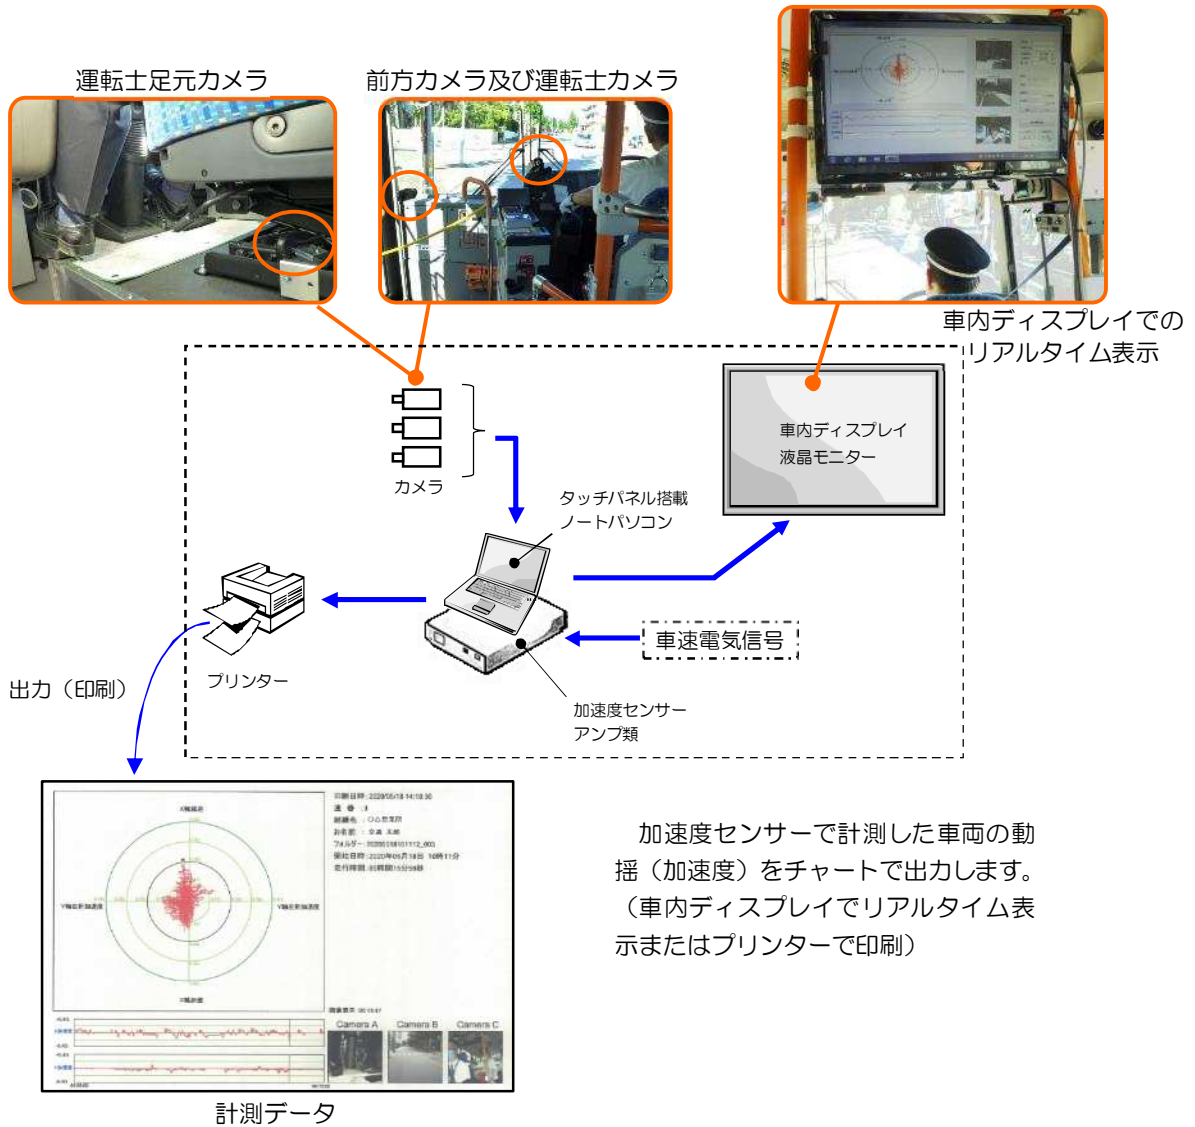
運転士足元カメラ

前方カメラ及び運転士カメラ

車内ディスプレイでのリアルタイム表示

カメラ

車内ディスプレイ
液晶モニター

タッチパネル搭載
ノートパソコン

車速電気信号

プリンター

出力（印刷）

加速度センサー
アンプ類

印刷日時：2020/05/18 14:18:30
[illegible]
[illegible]
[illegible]
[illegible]
開始日時：2020年05月18日 10時11分
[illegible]

Camera A
Camera B
Camera C

計測データ

加速度センサーで計測した車両の動揺（加速度）をチャートで出力します。（車内ディスプレイでリアルタイム表示またはプリンターで印刷）